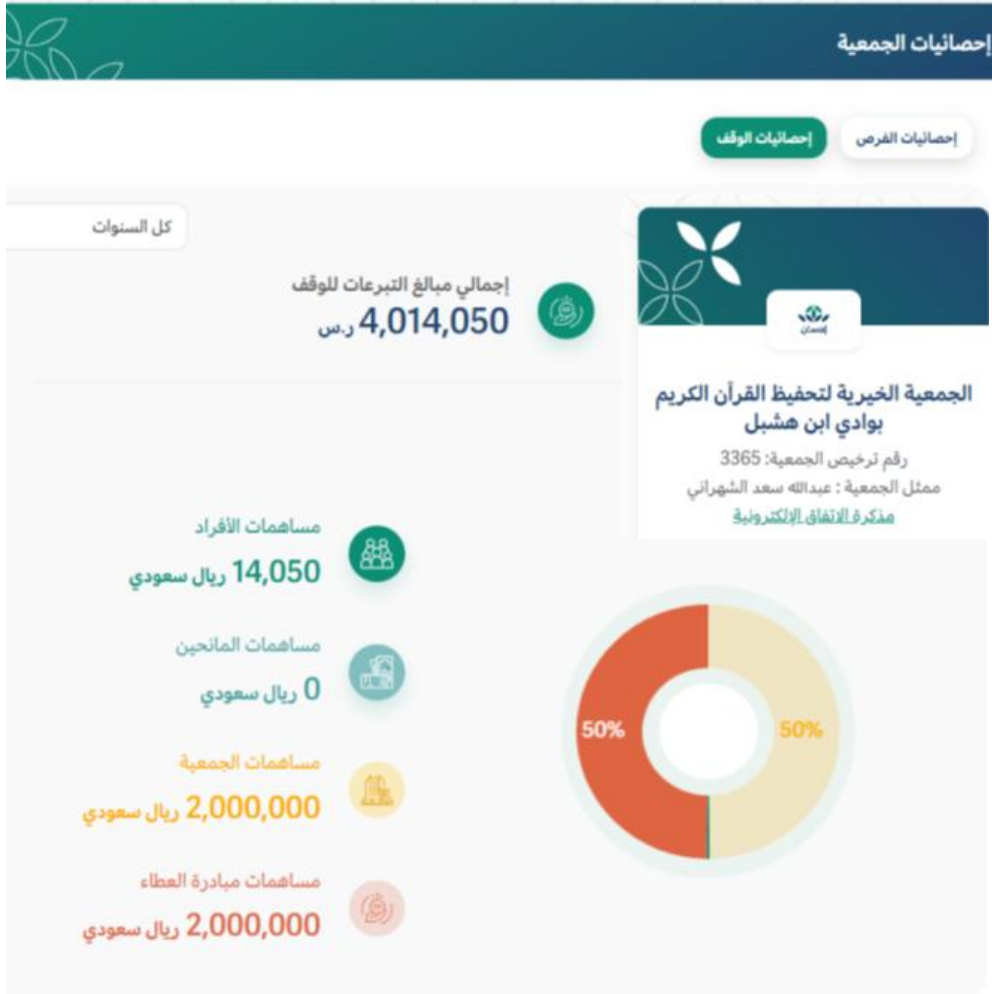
إحصائيات الجمعية

إحصائيات الفرص

إحصائيات الوقف

كل السنوات

إجمالي مبالغ التبرعات للوقف
4,014,050 ر.س

إحسان

الجمعية الخيرية لتحفيظ القرآن الكريم بوادي ابن هشبل

رقم ترخيص الجمعية: 3365
ممثل الجمعية : عبدالله سعد الشهراني
مذكرة الاتفاق الإلكترونية

مساهمات الأفراد
14,050 ريال سعودي

مساهمات المانحين
0 ريال سعودي

مساهمات الجمعية
2,000,000 ريال سعودي

مساهمات مبادرة العطاء
2,000,000 ريال سعودي

50%

50%